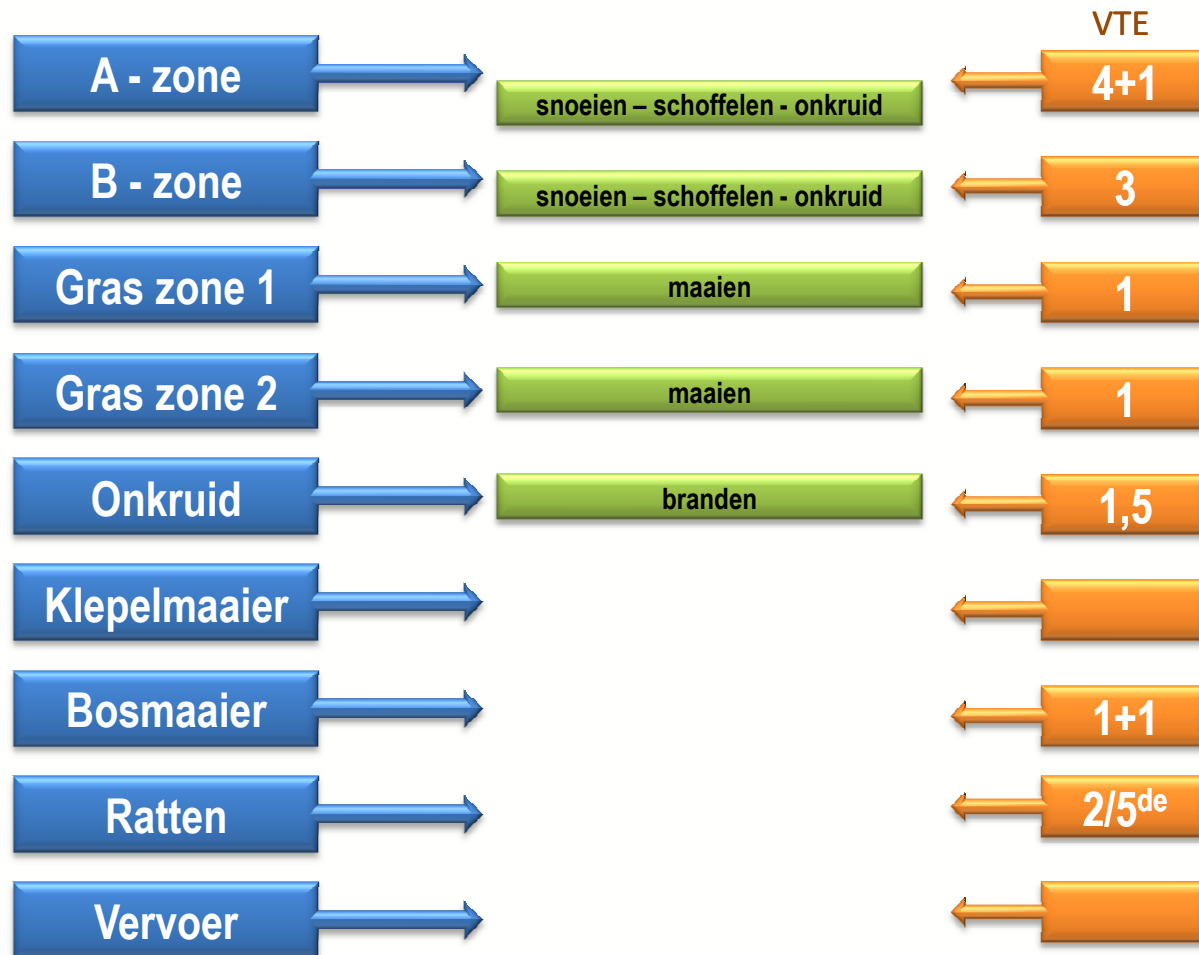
VTE

A - zone
snoeien – schoffelen - onkruid
4+1

B - zone
snoeien – schoffelen - onkruid
3

Gras zone 1
maaien
1

Gras zone 2
maaien
1

Onkruid
branden
1,5

Klepelmaaier

Bosmaaier
1+1

Ratten
2/5$^{de}$

Vervoer